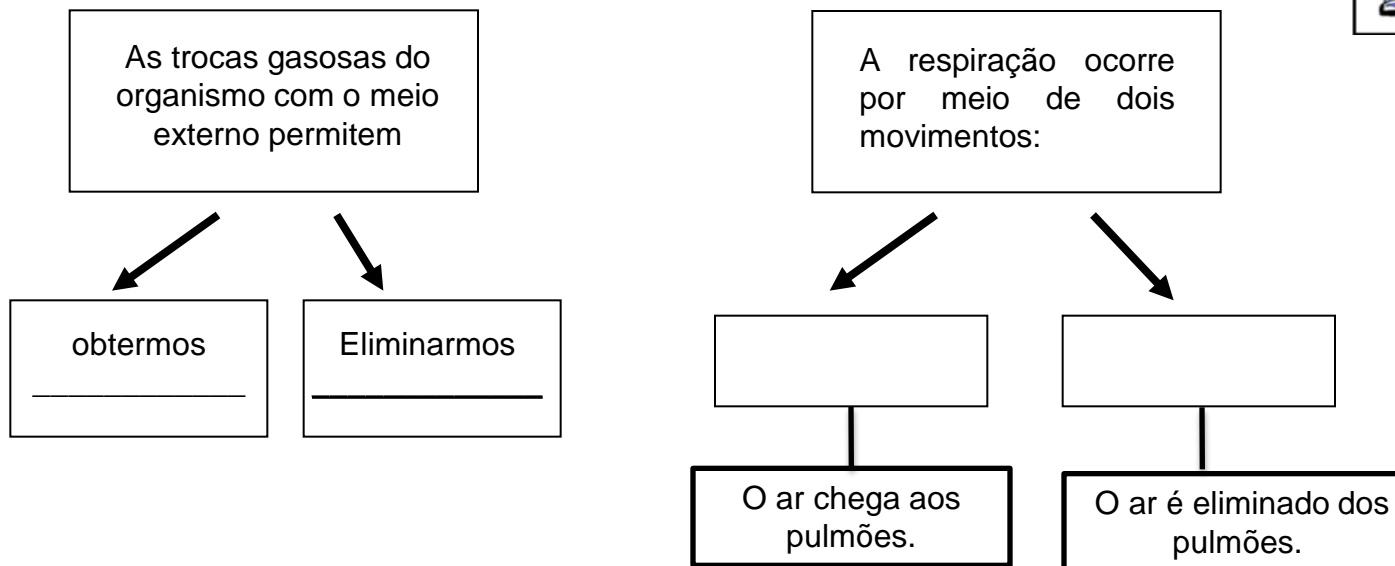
As trocas gasosas do organismo com o meio externo permitem

obtermos ___________

Eliminarmos ___________

A respiração ocorre por meio de dois movimentos:

O ar chega aos pulmões.

O ar é eliminado dos pulmões.